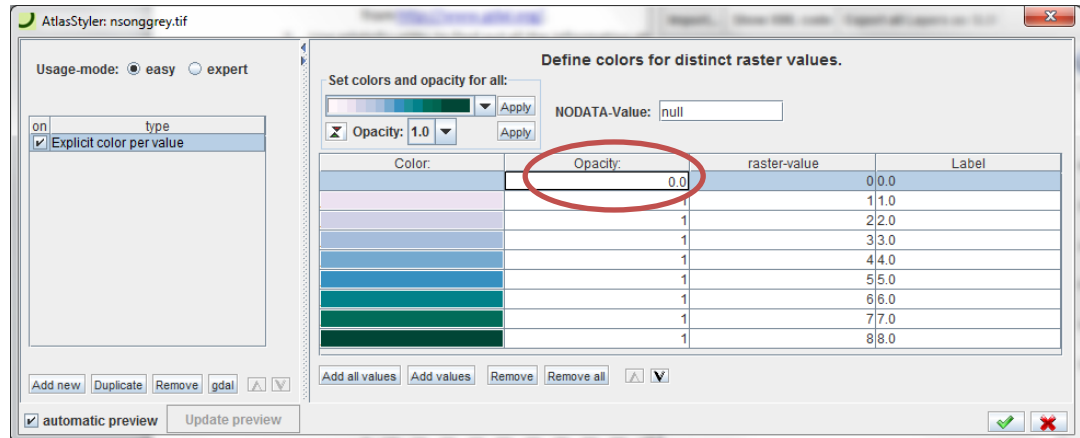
AtlasStyler: nsonggrey.tif

Usage-mode: easy expert

| on | type |
|---|---|
| ✓ | Explicit color per value |

Add new Duplicate Remove gdal

✓ automatic preview Update preview

Define colors for distinct raster values.

Set colors and opacity for all:

Apply

Opacity: 1.0 Apply

NODATA-Value: null

| Color: | Opacity: | raster-value | Label |
|---|---|---|---|
| | 0.0 | 0 | 0.0 |
| | 1 | 1 | 1.0 |
| | 1 | 2 | 2.0 |
| | 1 | 3 | 3.0 |
| | 1 | 4 | 4.0 |
| | 1 | 5 | 5.0 |
| | 1 | 6 | 6.0 |
| | 1 | 7 | 7.0 |
| | 1 | 8 | 8.0 |

Add all values Add values Remove Remove all